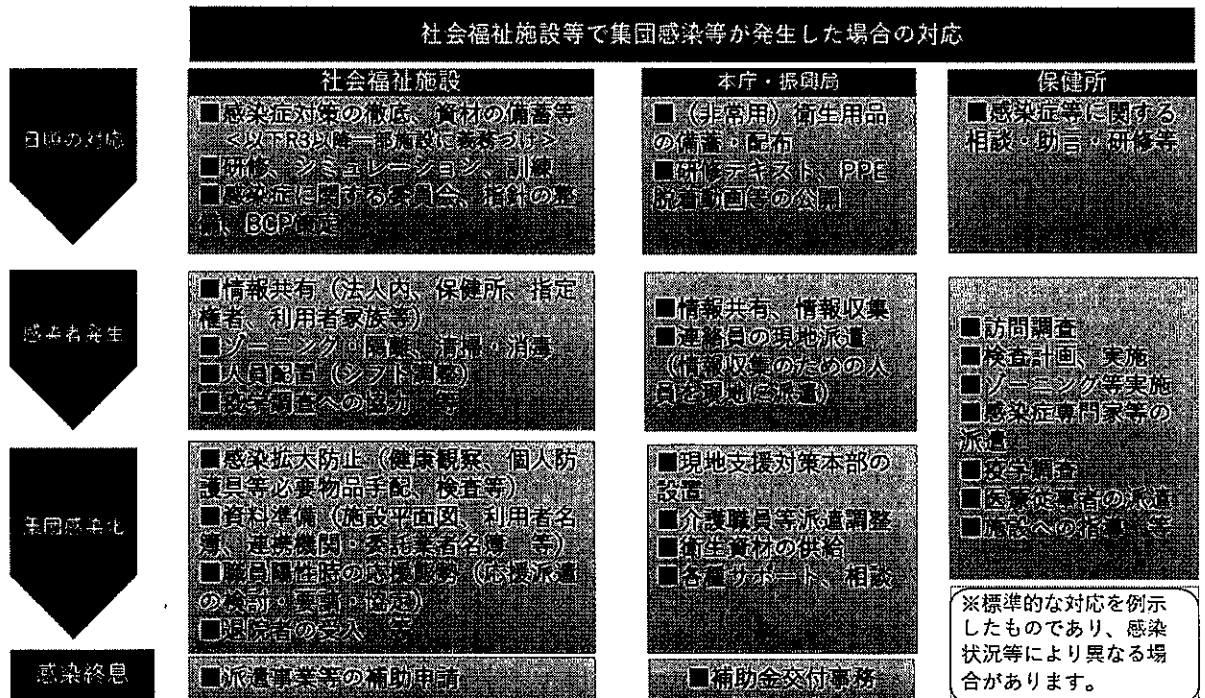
社会福祉施設等で集団感染等が発生した場合の対応

日頃の対応

感染者発生

集団感染化

感染終息

社会福祉施設

■感染症対策の徹底、資材の備蓄等
＜以下R3以降一部施設に義務づけ＞
■研修、シミュレーション、訓練
■感染症に関する委員会、指針の整備、BCP策定

■情報共有（法人内、保健所、指定権者、利用者家族等）
■ゾーニング・隔離、清掃・消毒
■人員配置（シフト調整）
■疫学調査への協力　等

■感染拡大防止（健康観察、個人防護具等必要物品手配、検査等）
■資料準備（施設平面図、利用者名簿、連携機関・委託業者名簿　等）
■職員陽性時の応援調整（応援派遣の検討・要請・協定）
■退院者の受入　等

■派遣事業等の補助申請

本庁・振興局

■（非常用）衛生用品の備蓄・配布
■研修テキスト、PPE脱着動画等の公開

■情報共有、情報収集
■連絡員の現地派遣
（情報収集のための人員を現地に派遣）

■現地支援対策本部の設置
■介護職員等派遣調整
■衛生資材の供給
■各種サポート、相談

■補助金交付事務

保健所

■感染症等に関する相談・助言・研修等

■訪問調査
■検査計画、実施
■ゾーニング等実施
■感染症専門家等の派遣
■疫学調査
■医療従事者の派遣
■施設への指導　等

※標準的な対応を例示したものであり、感染状況等により異なる場合があります。